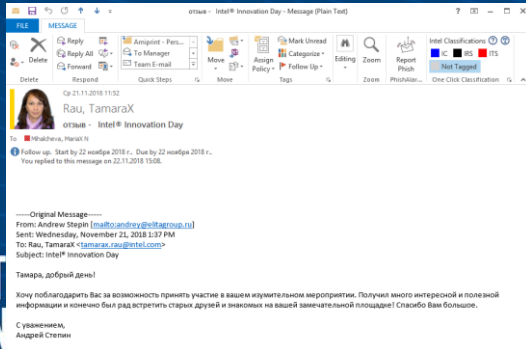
отзыв - Intel® Innovation Day - Message (Plain Text)

FILE MESSAGE

Delete Reply Reply All Forward Amiprint - Pers... To Manager Team E-mail Move Assign Policy Mark Unread Categorize Follow Up Editing Zoom Report Phish Intel Classifications: IC IRS ITS Not Tagged

Delete Respond Quick Steps Move Tags Zoom PhishAlar... One Click Classification

Ср 21.11.2018 11:52

Rau, TamaraX

отзыв - Intel® Innovation Day

To Mikhalcheva, MariaX N

Follow up. Start by 22 ноября 2018 г.. Due by 22 ноября 2018 г..
You replied to this message on 22.11.2018 15:08.

-----Original Message-----
From: Andrew Stepin [mailto:andrey@elitagroup.ru]
Sent: Wednesday, November 21, 2018 1:37 PM
To: Rau, TamaraX <tamarax.rau@intel.com>
Subject: Intel® Innovation Day

Тамара, добрый день!

Хочу поблагодарить Вас за возможность принять участие в вашем изумительном мероприятии. Получил много интересной и полезной информации и конечно был рад встретить старых друзей и знакомых на вашей замечательной площадке! Спасибо Вам большое.

С уважением,
Андрей Степин